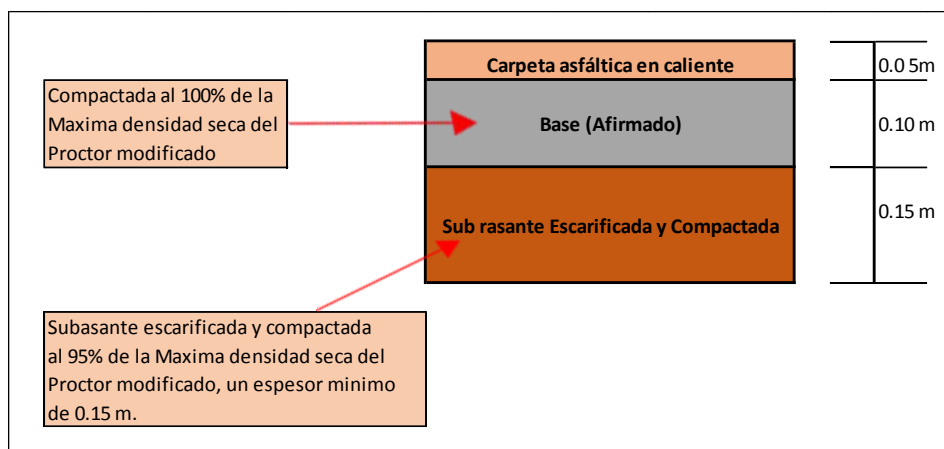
Compactada al 100% de la Maxima densidad seca del Proctor modificado

Carpeta asfáltica en caliente

Base (Afirmado)

Sub rasante Escarificada y Compactada

0.0 5m

0.10 m

0.15 m

Subasante escarificada y compactada al 95% de la Maxima densidad seca del Proctor modificado, un espesor minimo de 0.15 m.